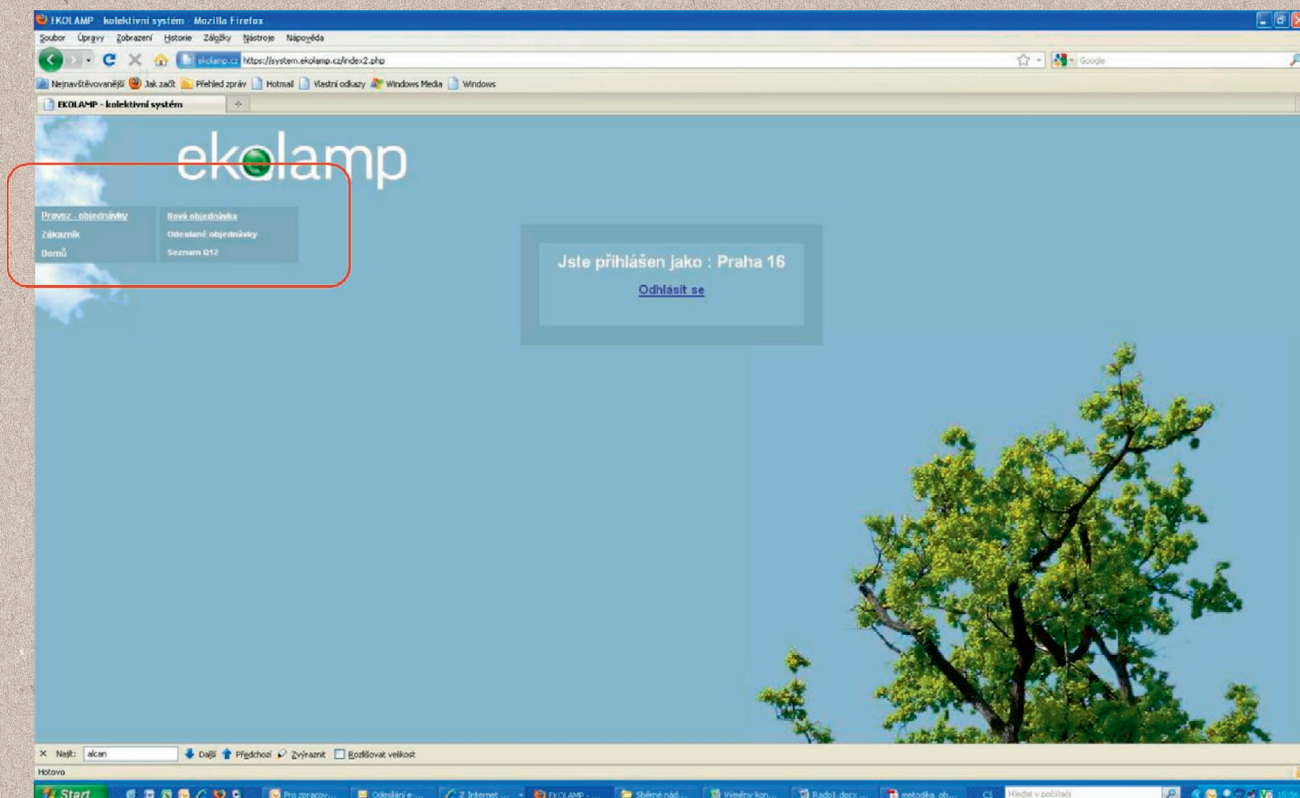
EKOLAMP - kolektivní systém - Mozilla Firefox

Soubor Úpravy Zobrazení Historie Záložky Nástroje Nápověda

ekolamp.cz https://system.ekolamp.cz/index2.php

Google

Nejnavštěvovanější Jak začít Přehled zpráv Hotmail Vlastní odkazy Windows Media Windows

EKOLAMP - kolektivní systém

ekolamp

Provoz - objednávky
Zákazník
Domů

Nová objednávka
Odeslané objednávky
Seznam Q12

Jste přihlášen jako : Praha 16

Odhlásit se

Najít: alcan Další Předchozí Zvýraznit Rozlišovat velikost

Hotovo

Start Pro zpracov... Odeslání e-... 2 Internet ... EKOLAMP ... Sběrné níd... Výměny kon... Rado1.docx ... metodika_ob... CS Hledat v počítači